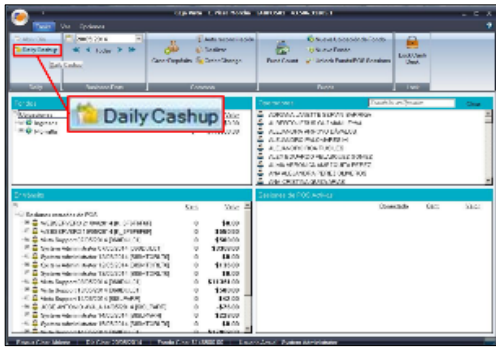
Daily Cashup

Daily Cashup

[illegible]

Vendas

Clientes

Produtos

Totais

Sincronizado

Estados Funcionais de POS

Sales

Count

$0.00
$100.00
$0.00
$0.00
$0.00
$0.00
$0.00
$111.04
$0.00
$12.00
$0.00
$0.00
$0.00
$0.00

Close